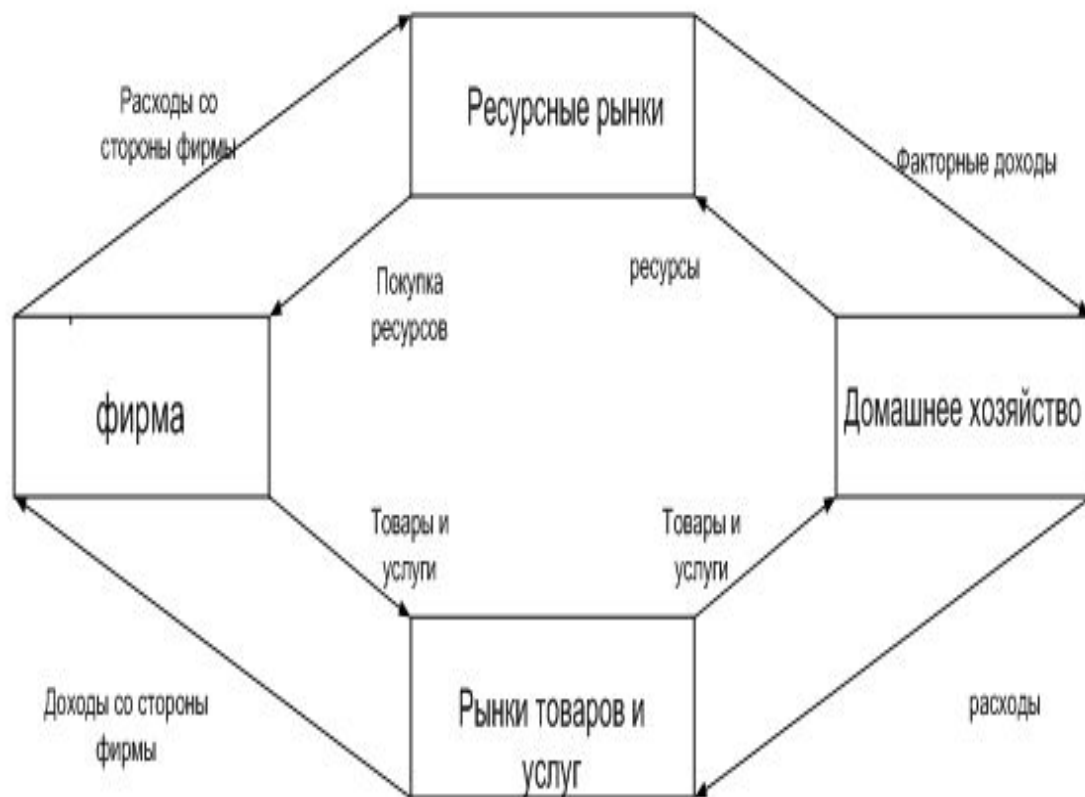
Расходы со стороны фирмы

Ресурсные рынки

Факторные доходы

Покупка ресурсов

ресурсы

фирма

Домашнее хозяйство

Товары и услуги

Товары и услуги

Доходы со стороны фирмы

Рынки товаров и услуг

расходы